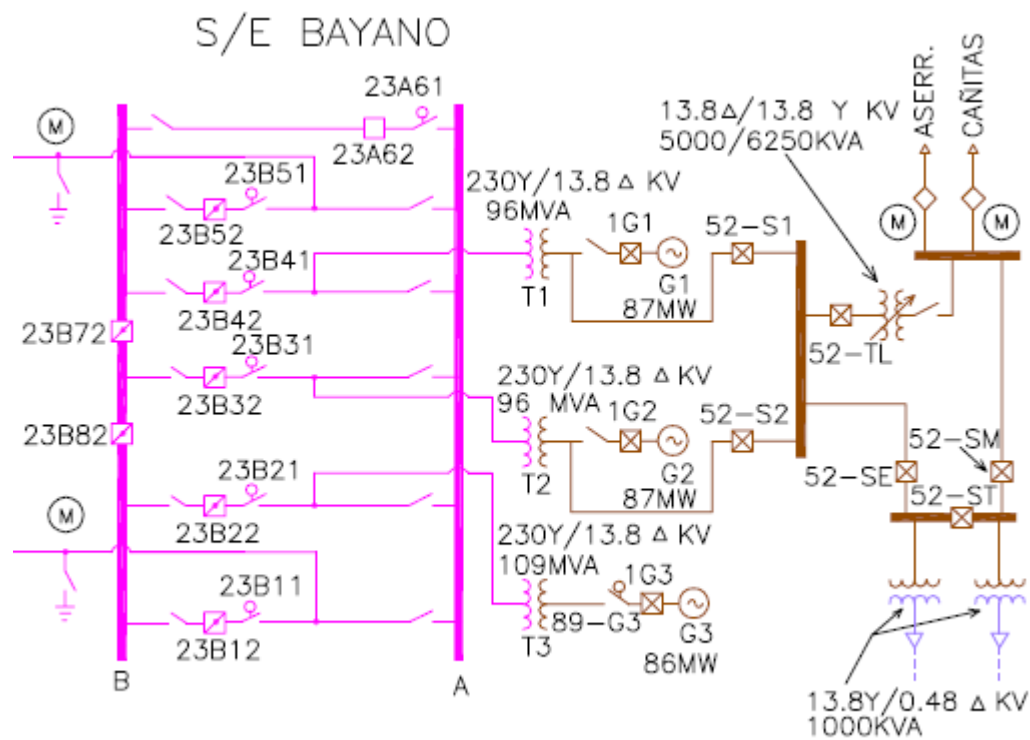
S/E BAYANO

M

23A61

23A62

23B51

23B52

23B41

23B42

23B72

23B31

23B32

23B82

M

23B21

23B22

23B11

23B12

B

A

230Y/13.8 Δ KV
96MVA

T1

1G1

G1
87MW

52-S1

230Y/13.8 Δ KV
96 MVA

T2

1G2

G2
87MW

52-S2

230Y/13.8 Δ KV
109MVA

T3

89-G3

1G3

G3
86MW

13.8Δ/13.8 Y KV
5000/6250KVA

ASERR.

CAÑITAS

M

M

52-TL

52-SM

52-SE

52-ST

13.8Y/0.48 Δ KV
1000KVA